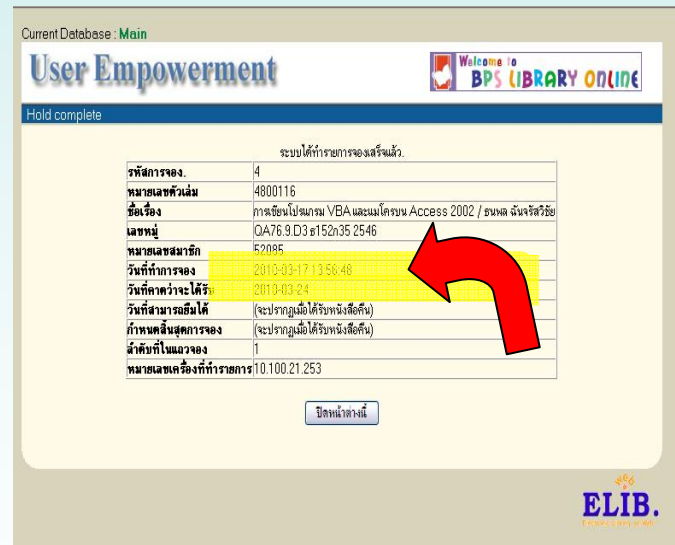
Current Database : Main

User Empowerment

Welcome to BPS LIBRARY ONLINE

Hold complete

ระบบได้ทำรายการจองเสร็จแล้ว.

| | |
|---|---|
| รหัสการจอง. | 4 |
| หมายเลขตัวเล่ม | 4800116 |
| ชื่อเรื่อง | การเขียนโปรแกรม VBA และแมโครบน Access 2002 / ธนพล ฉันจรัสวิชัย |
| เลขหมู่ | QA76.9.D3 ธ152ก35 2546 |
| หมายเลขสมาชิก | 52085 |
| วันที่ทำการจอง | 2010-03-17 13:56:48 |
| วันที่คาดว่าจะได้รับ | 2010-03-24 |
| วันที่สามารถยืมได้ | (จะปรากฏเมื่อได้รับหนังสือคืน) |
| กำหนดสิ้นสุดการจอง | (จะปรากฏเมื่อได้รับหนังสือคืน) |
| ลำดับที่ในแถวจอง | 1 |
| หมายเลขเครื่องที่ทำรายการ | 10.100.21.253 |

ปิดหน้าต่างนี้

ELIB.